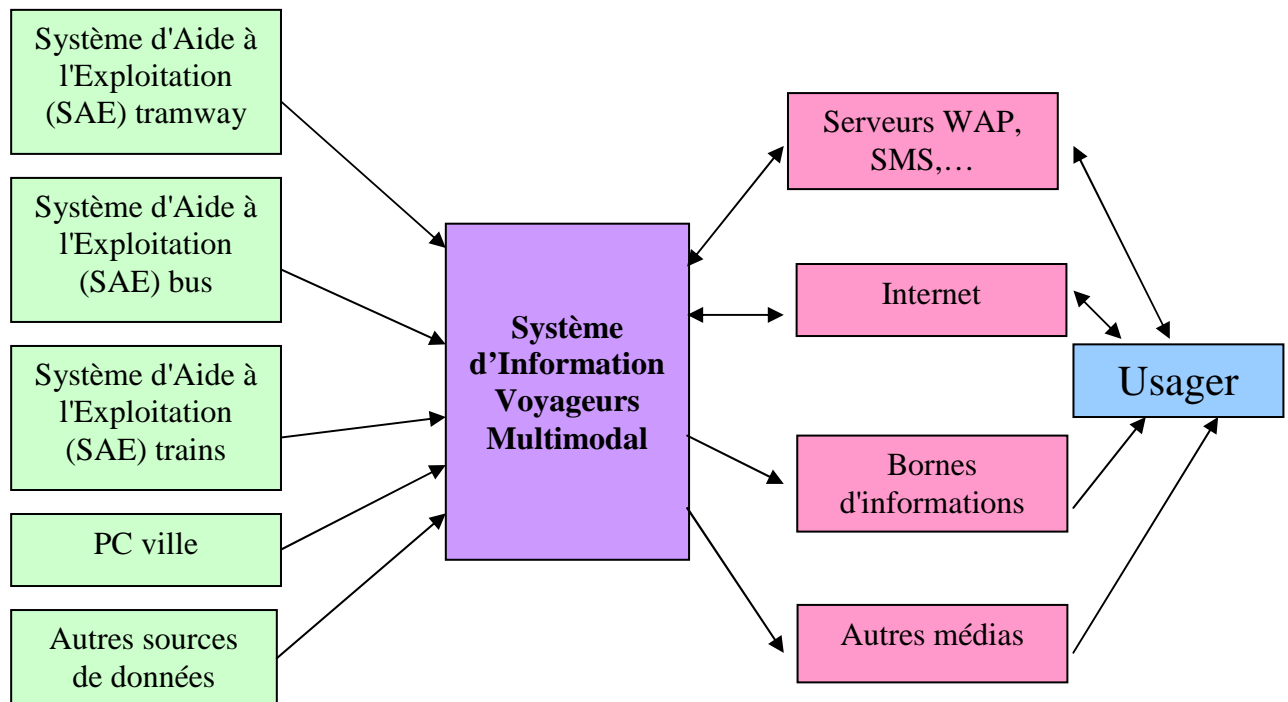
Système d'Aide à l'Exploitation (SAE) tramway

Système d'Aide à l'Exploitation (SAE) bus

Système d'Aide à l'Exploitation (SAE) trains

PC ville

Autres sources de données

**Système d'Information Voyageurs Multimodal**

Serveurs WAP, SMS,…

Internet

Bornes d'informations

Autres médias

Usager